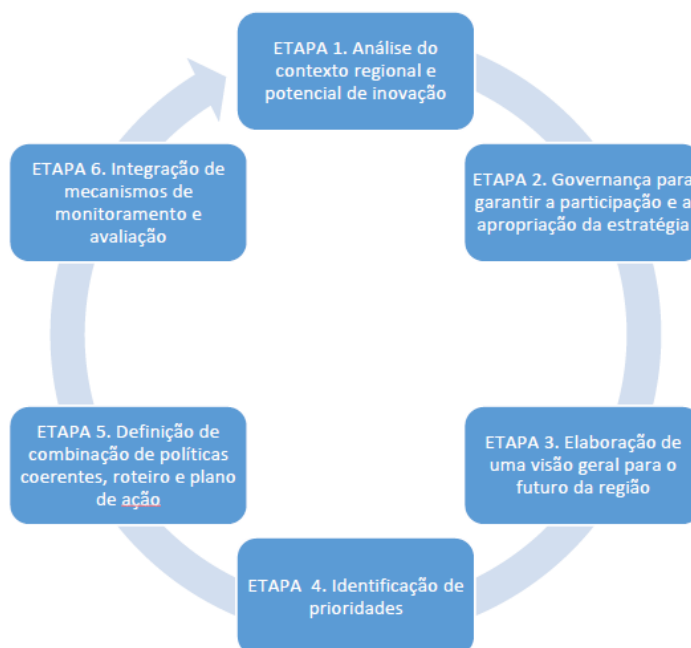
ETAPA 1. Análise do contexto regional e potencial de inovação

ETAPA 2. Governança para garantir a participação e a apropriação da estratégia

ETAPA 3. Elaboração de uma visão geral para o futuro da região

ETAPA 4. Identificação de prioridades

ETAPA 5. Definição de combinação de políticas coerentes, roteiro e plano de ação

ETAPA 6. Integração de mecanismos de monitoramento e avaliação